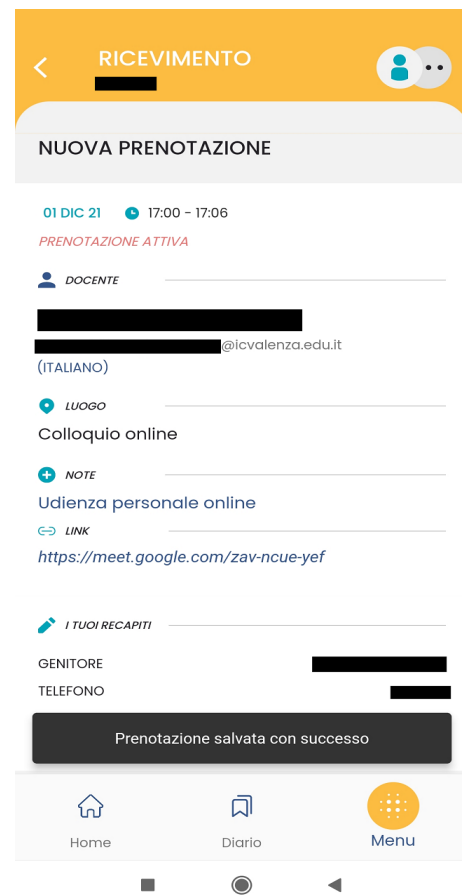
RICEVIMENTO

NUOVA PRENOTAZIONE

01 DIC 21 17:00 - 17:06

PRENOTAZIONE ATTIVA

DOCENTE

@icvalenza.edu.it

(ITALIANO)

LUOGO

Colloquio online

NOTE

Udienza personale online

LINK

https://meet.google.com/zav-ncue-yef

I TUOI RECAPITI

GENITORE

TELEFONO

Prenotazione salvata con successo

Home Diario Menu